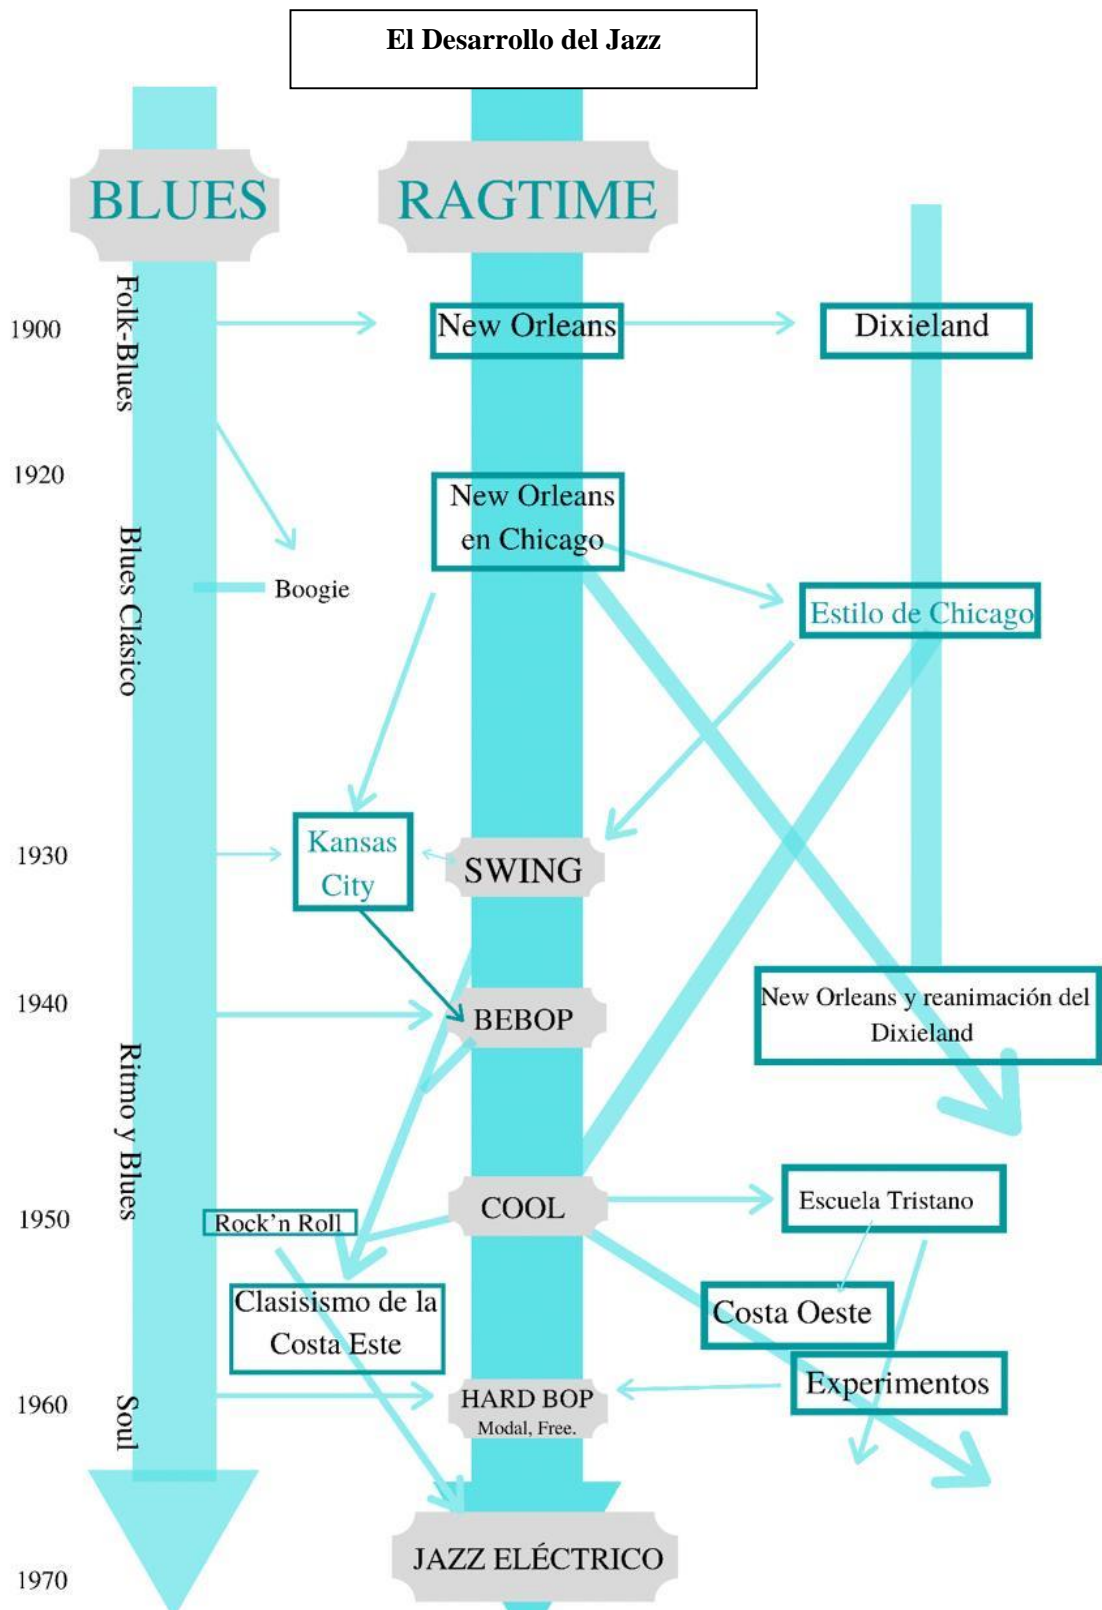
El Desarrollo del Jazz

BLUES

RAGTIME

1900

Folk-Blues

New Orleans

Dixieland

1920

Blues Clásico

New Orleans en Chicago

Boogie

Estilo de Chicago

1930

Kansas City

SWING

1940

BEBOP

New Orleans y reanimación del Dixieland

Ritmo y Blues

1950

Rock'n Roll

COOL

Escuela Tristano

Clasisismo de la Costa Este

Costa Oeste

Experimentos

1960

Soul

HARD BOP
Modal, Free.

JAZZ ELÉCTRICO

1970